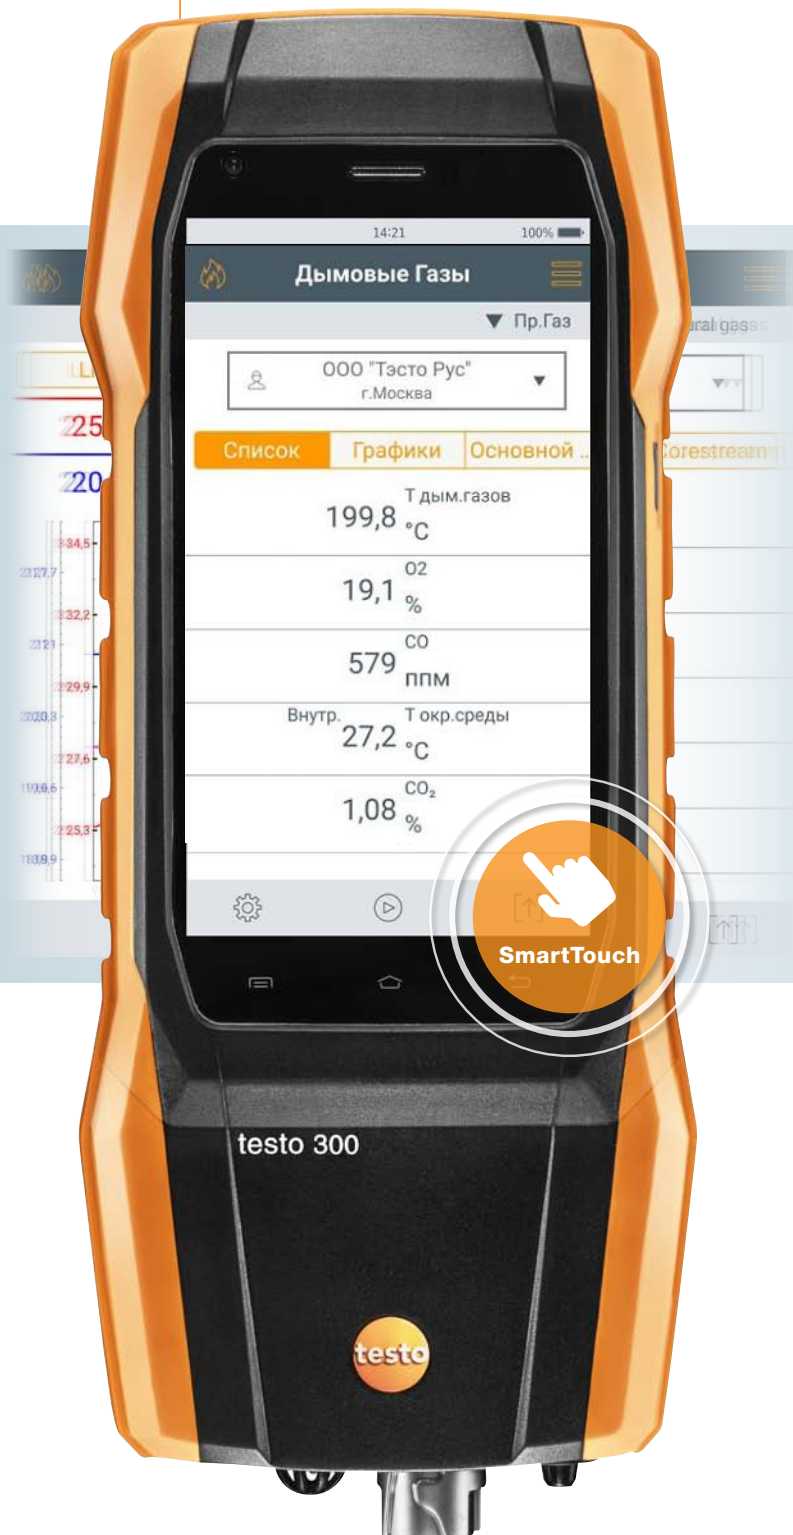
14:21 100%

Дымовые Газы

▼ Пр.Газ

ООО "Тэсто Рус"
г.Москва

Список | Графики | Основной ..

199,8 Т дым.газов °C

19,1 O2 %

579 CO ппм

Внутр. 27,2 Т окр.среды °C

1,08 $CO_2$ %

SmartTouch

testo 300

testo

225

220

234,5

2227,7

232,2

2221

229,9

2220,3

227,6

2219,6

225,3

2218,9

ural gass

Corestream